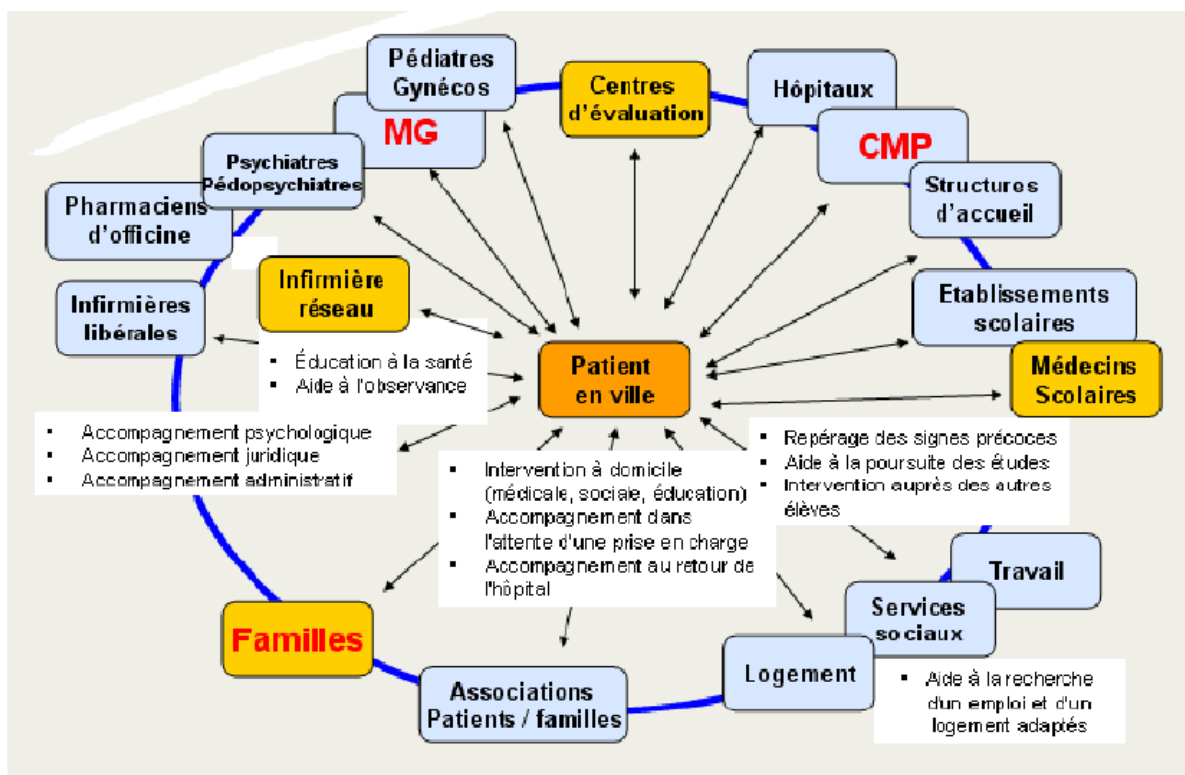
Pédiatres Gynécos

MG

Centres d'évaluation

Hôpitaux

CMP

Psychiatres Pédopsychiatres

Pharmaciens d'officine

Structures d'accueil

Infirmière réseau

Infirmières libérales

Etablissements scolaires

Patient en ville

Médecins Scolaires

- Éducation à la santé
- Aide à l'observance

- Accompagnement psychologique
- Accompagnement juridique
- Accompagnement administratif

- Repérage des signes précoces
- Aide à la poursuite des études
- Intervention auprès des autres élèves

- Intervention à domicile (médicale, sociale, éducation)
- Accompagnement dans l'attente d'une prise en charge
- Accompagnement au retour de l'hôpital

Travail

Services sociaux

Familles

Logement

Associations Patients / familles

- Aide à la recherche d'un emploi et d'un logement adaptés